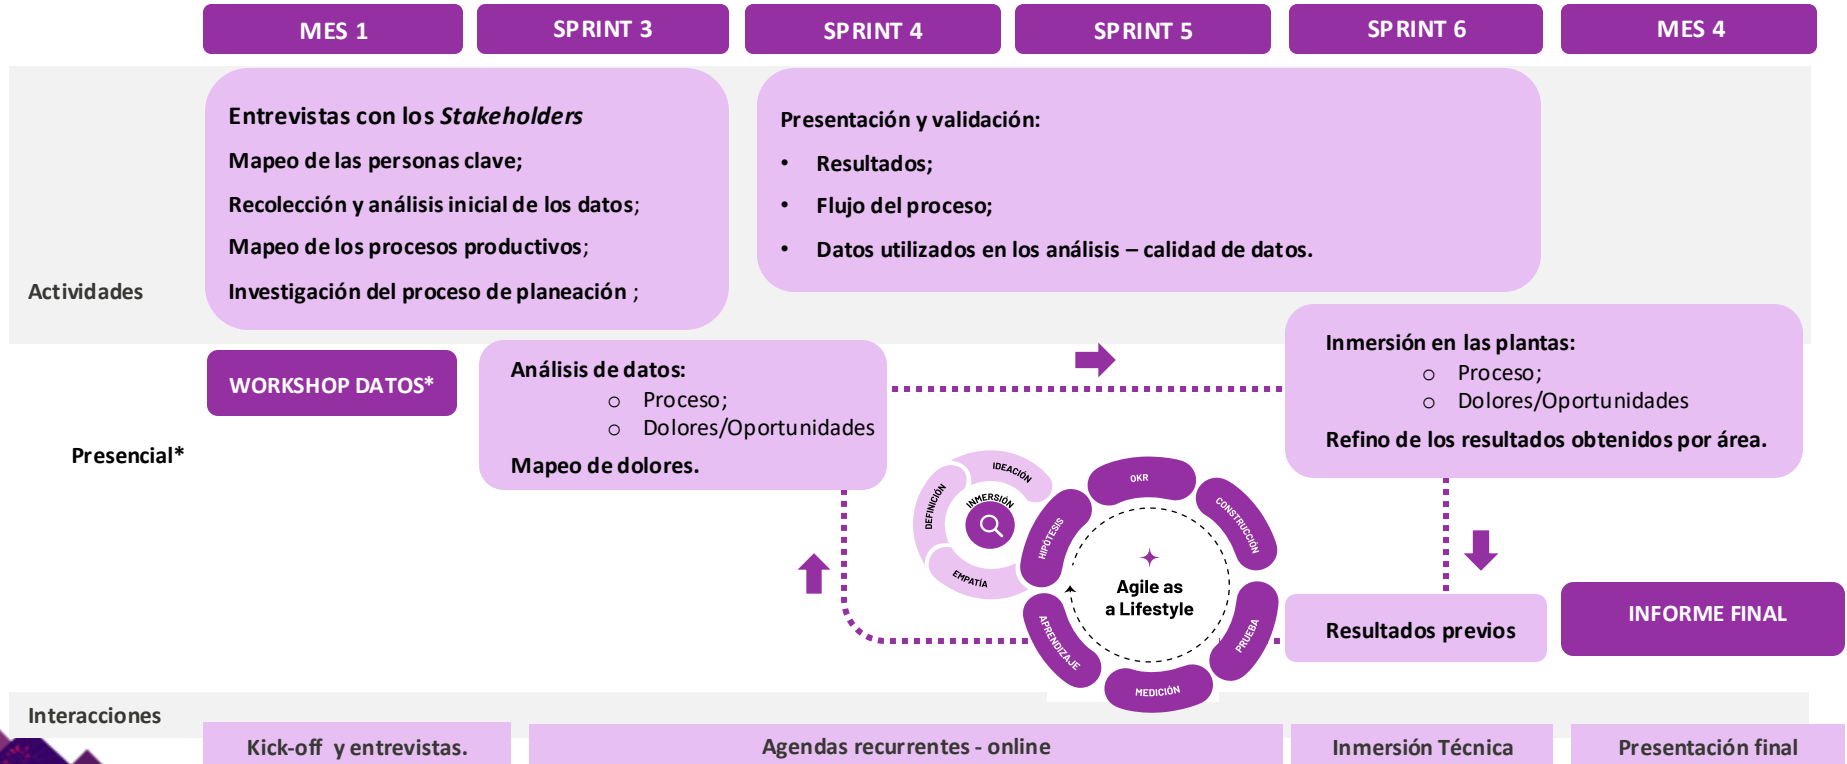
MES 1
SPRINT 3
SPRINT 4
SPRINT 5
SPRINT 6
MES 4

Actividades

Entrevistas con los *Stakeholders*
Mapeo de las personas clave;
Recolección y análisis inicial de los datos;
Mapeo de los procesos productivos;
Investigación del proceso de planeación ;

Presentación y validación:
• Resultados;
• Flujo del proceso;
• Datos utilizados en los análisis – calidad de datos.

Presencial*

WORKSHOP DATOS*

Análisis de datos:
o Proceso;
o Dolores/Oportunidades
Mapeo de dolores.

Inmersión en las plantas:
o Proceso;
o Dolores/Oportunidades
Refino de los resultados obtenidos por área.

IDEACIÓN
DEFINICIÓN
INMERSIÓN
EMPATÍA
HIPÓTESIS
OKR
CONSTRUCCIÓN
PRUEBA
MEDICIÓN
APRENDIZAJE
Agile as a Lifestyle

Resultados previos
INFORME FINAL

Interacciones
Kick-off y entrevistas.
Agendas recurrentes - online
Inmersión Técnica
Presentación final